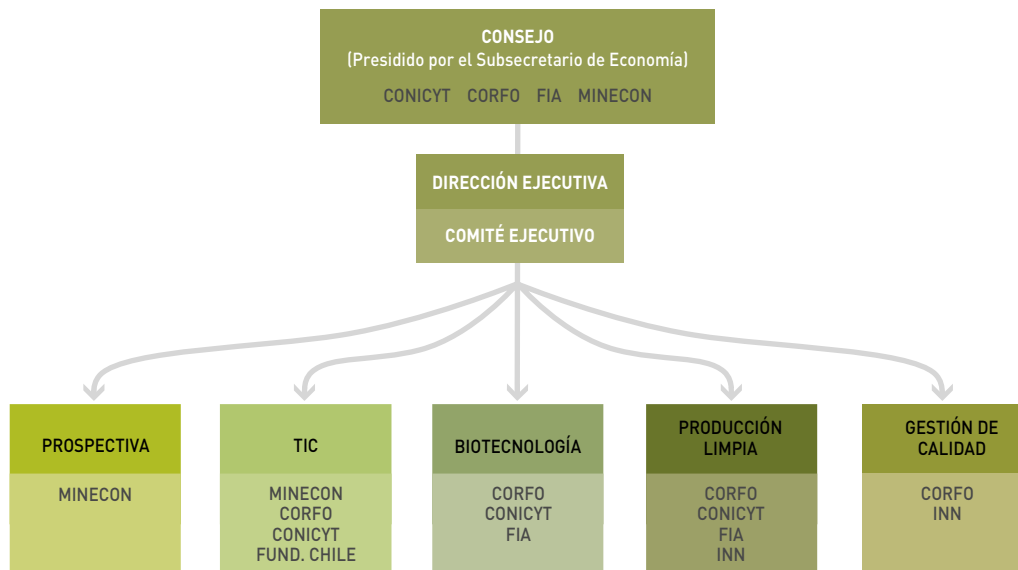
CONSEJO
(Presidido por el Subsecretario de Economía)
CONICYT CORFO FIA MINECON

DIRECCIÓN EJECUTIVA
COMITÉ EJECUTIVO

PROSPECTIVA
MINECON

TIC
MINECON
CORFO
CONICYT
FUND. CHILE

BIOTECNOLOGÍA
CORFO
CONICYT
FIA

PRODUCCIÓN LIMPIA
CORFO
CONICYT
FIA
INN

GESTIÓN DE CALIDAD
CORFO
INN